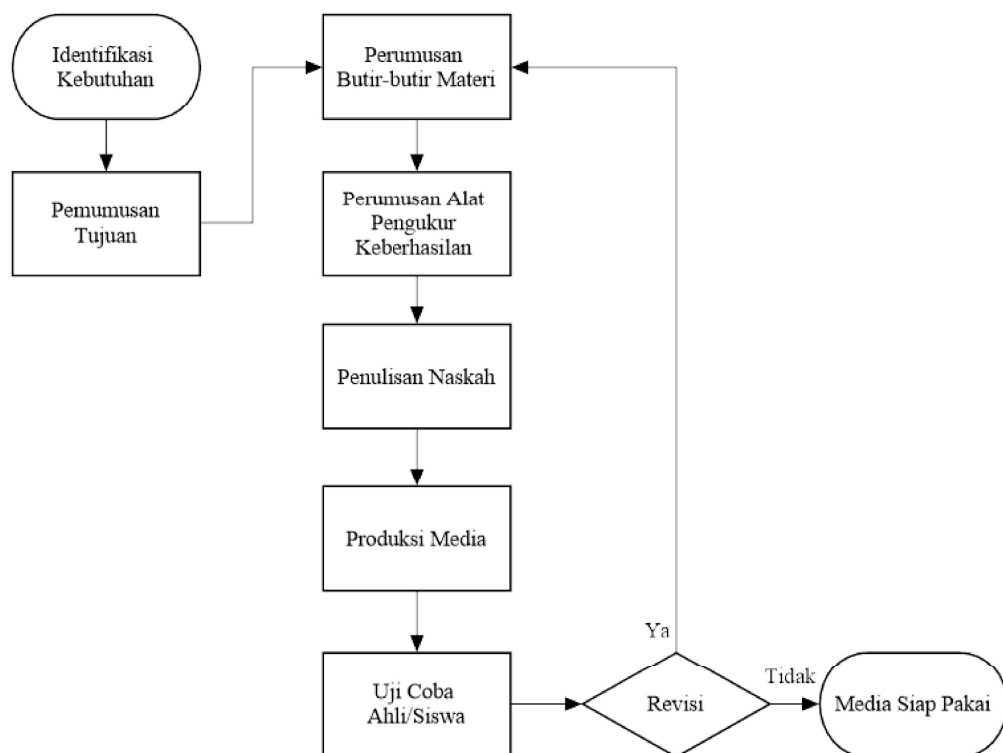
Identifikasi Kebutuhan

Pemumusan Tujuan

Perumusan Butir-butir Materi

Perumusan Alat Pengukur Keberhasilan

Penulisan Naskah

Produksi Media

Uji Coba Ahli/Siswa

Ya

Revisi

Tidak

Media Siap Pakai